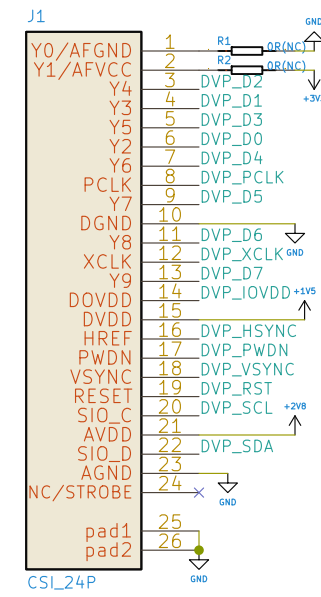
J1

Y0/AFGND 1 R1 0R(NC) GND
Y1/AFVCC 2 R2 0R(NC) +3V
Y4 3 DVP_D2
Y3 4 DVP_D1
Y5 5 DVP_D3
Y2 6 DVP_D0
Y6 7 DVP_D4
PCLK 8 DVP_PCLK
Y7 9 DVP_D5
DGND 10 GND
Y8 11 DVP_D6
XCLK 12 DVP_XCLK
Y9 13 DVP_D7
DOVDD 14 DVP_IOVDD +1V5
DVDD 15
HREF 16 DVP_HSYNC
PWDN 17 DVP_PWDN
VSYNC 18 DVP_VSYNC
RESET 19 DVP_RST
SIO_C 20 DVP_SCL +2V8
AVDD 21
SIO_D 22 DVP_SDA
AGND 23
NC/STROBE 24 GND

pad1 25
pad2 26 GND

CSI_24P